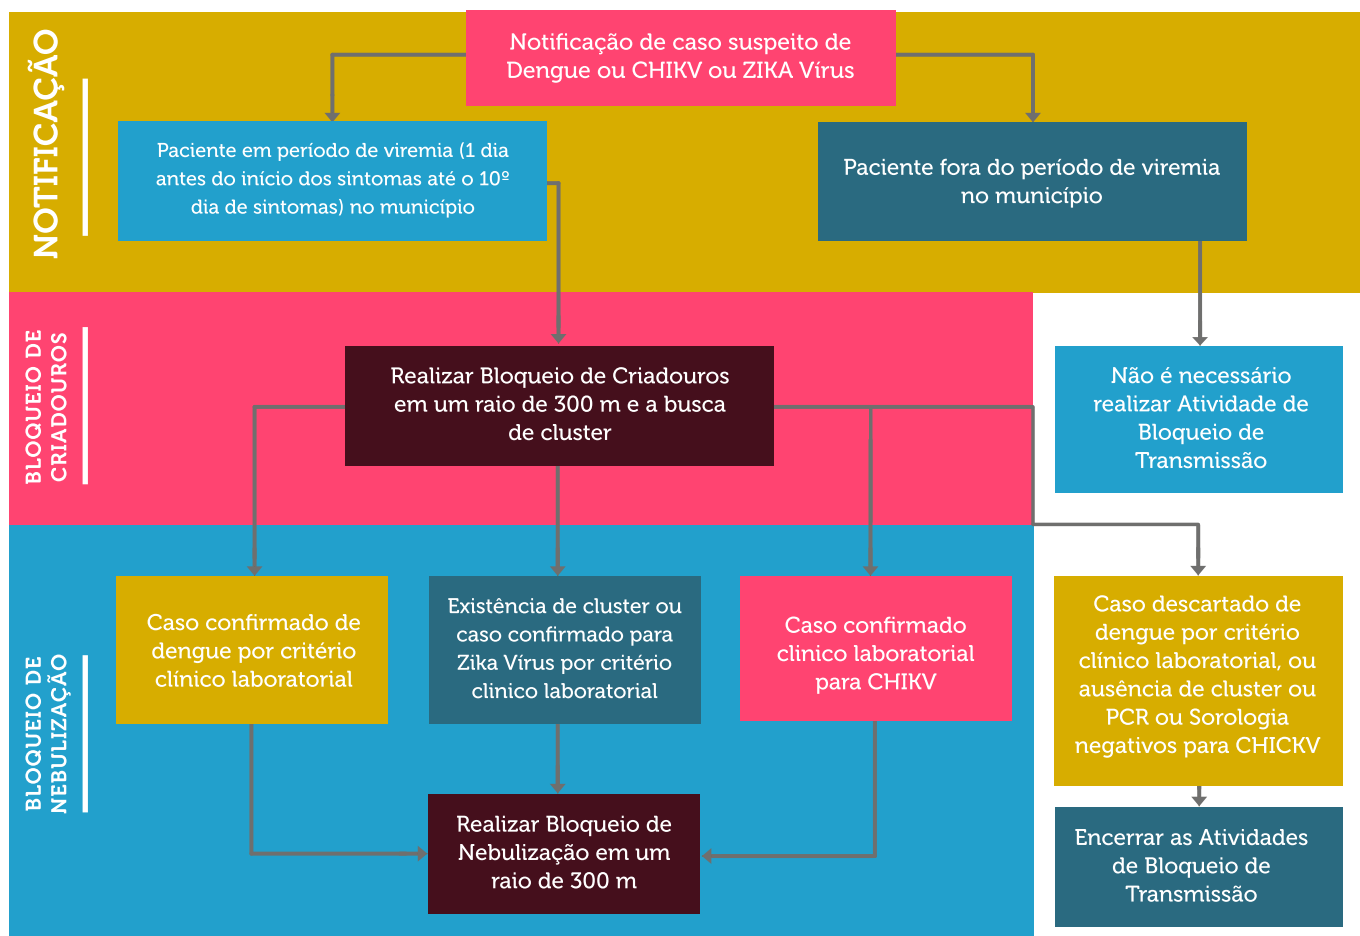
NOTIFICAÇÃO

Notificação de caso suspeito de Dengue ou CHIKV ou ZIKA Vírus

Paciente em período de viremia (1 dia antes do início dos sintomas até o 10º dia de sintomas) no município

Paciente fora do período de viremia no município

BLOQUEIO DE CRIADOUROS

Realizar Bloqueio de Criadouros em um raio de 300 m e a busca de cluster

Não é necessário realizar Atividade de Bloqueio de Transmissão

BLOQUEIO DE NEBULIZAÇÃO

Caso confirmado de dengue por critério clínico laboratorial

Existência de cluster ou caso confirmado para Zika Vírus por critério clinico laboratorial

Caso confirmado clinico laboratorial para CHIKV

Caso descartado de dengue por critério clínico laboratorial, ou ausência de cluster ou PCR ou Sorologia negativos para CHICKV

Realizar Bloqueio de Nebulização em um raio de 300 m

Encerrar as Atividades de Bloqueio de Transmissão